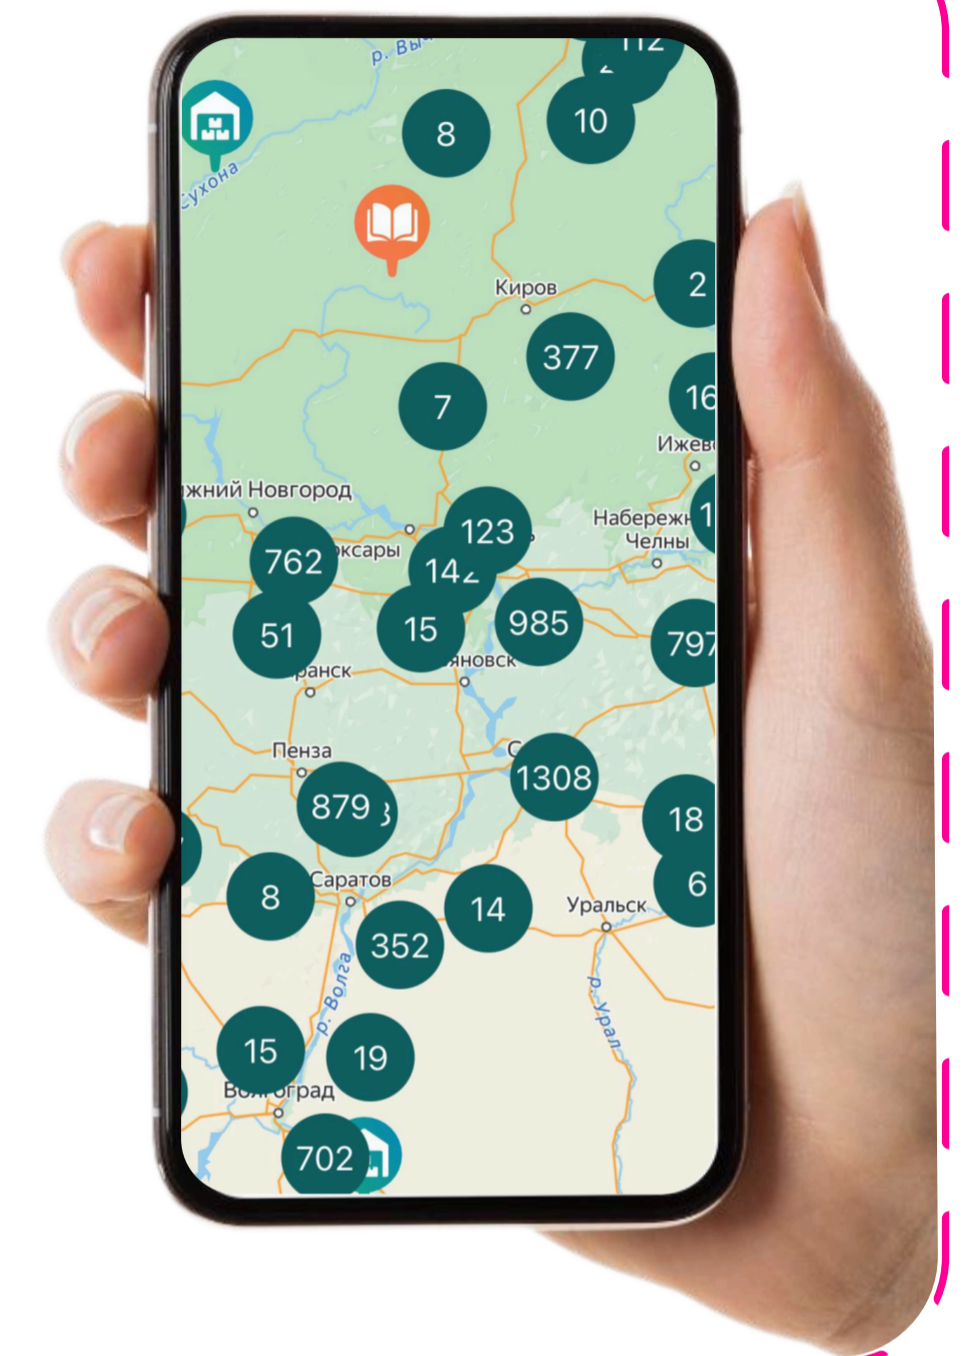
р. Вы

112

Сухона

8

10

Киров

2

377

7

16

Ижев

жний Новгород

Набережн

Челны

1

123

762

ксары

142

51

15

985

797

ранск

яновск

Пенза

С

1308

879

18

8

Саратов

6

14

Уральск

352

р. Волга

р. Урал

15

19

Волгоград

702